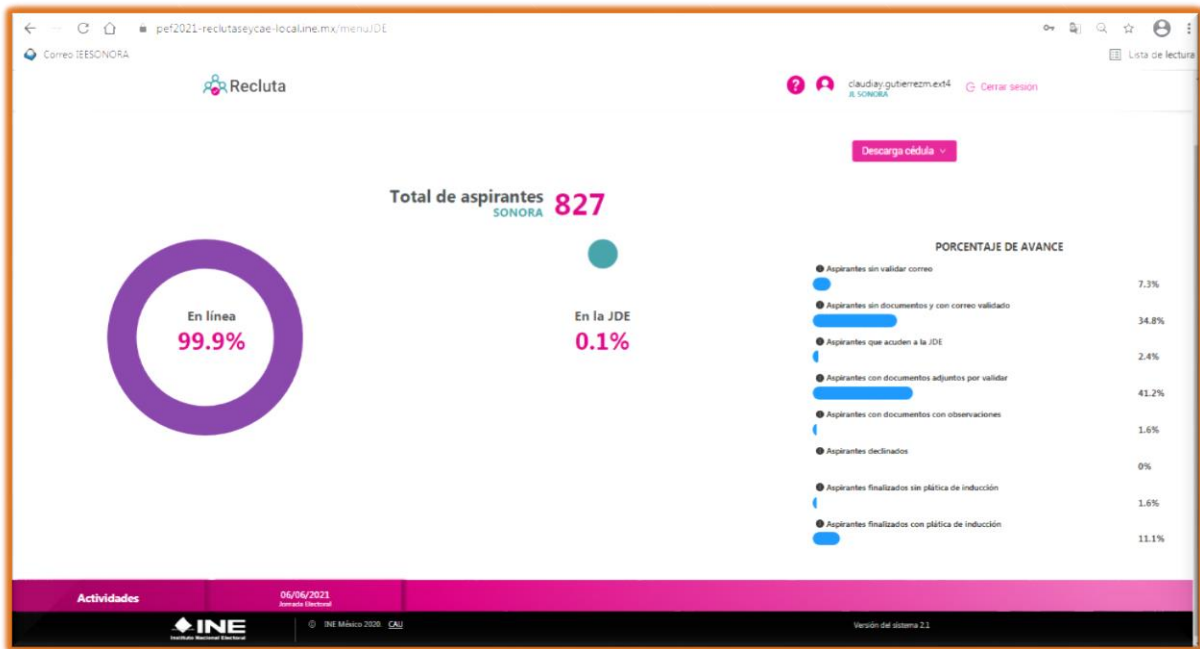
pef2021-reclutaseycae-local.ine.mx/menuJDE

Correo IEESONORA

Lista de lectura

Recluta

claudiay.gutierrezm.ext4
JL SONORA

Cerrar sesión

Descarga cédula

Total de aspirantes SONORA 827

En línea
99.9%

En la JDE
0.1%

PORCENTAJE DE AVANCE

Aspirantes sin validar correo 7.3%

Aspirantes sin documentos y con correo validado 34.8%

Aspirantes que acuden a la JDE 2.4%

Aspirantes con documentos adjuntos por validar 41.2%

Aspirantes con documentos con observaciones 1.6%

Aspirantes declinados 0%

Aspirantes finalizados sin plática de inducción 1.6%

Aspirantes finalizados con plática de inducción 11.1%

Actividades

06/06/2021
Jornada Electoral

INE
Instituto Nacional Electoral

© INE México 2020 CAU

Versión del sistema 2.1